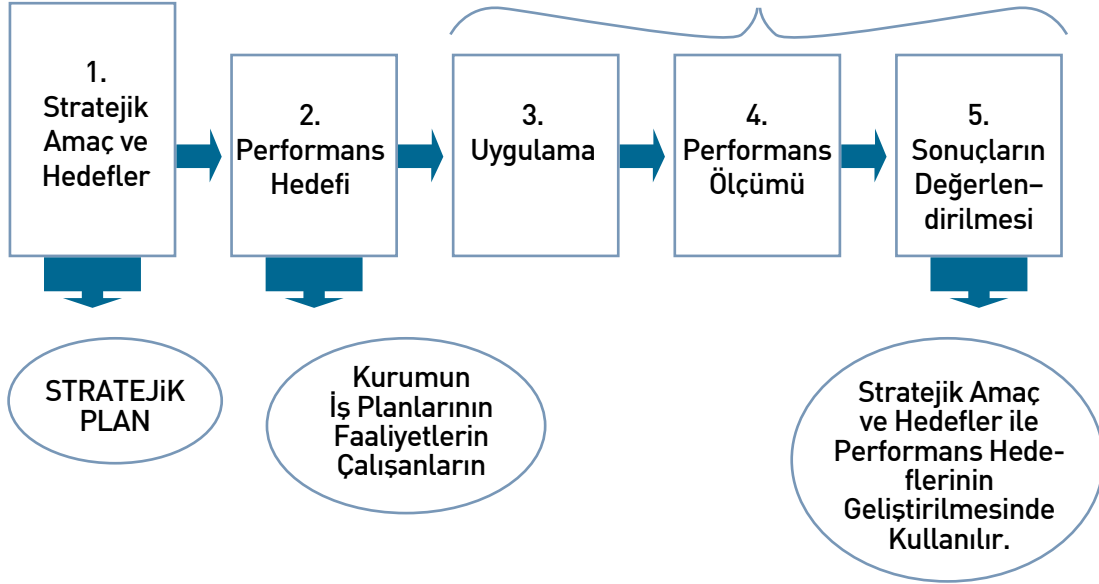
1. Stratejik Amaç ve Hedefler

2. Performans Hedefi

3. Uygulama

4. Performans Ölçümü

5. Sonuçların Değerlendirilmesi

STRATEJiK PLAN

Kurumun İş Planlarının Faaliyetlerin Çalışanların

Stratejik Amaç ve Hedefler ile Performans Hedeflerinin Geliştirilmesinde Kullanılır.